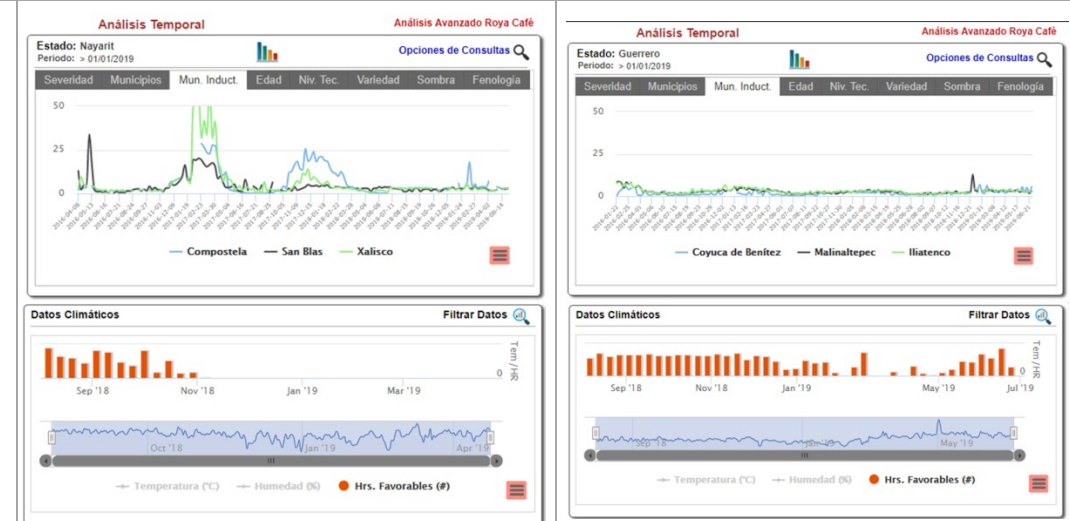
Análisis Temporal

Análisis Avanzado Roya Café

Estado: Nayarit
Periodo: > 01/01/2019

Opciones de Consultas

| Severidad | Municipios | Mun. Induct. | Edad | Niv. Tec. | Variedad | Sombra | Fenología |
|---|---|---|---|---|---|---|---|

50
25
0

Compostela San Blas Xalisco

Datos Climáticos

Filtrar Datos

Tem / HR
0

Sep '18 Nov '18 Jan '19 Mar '19

Oct '18 Jan '19 Apr '19

Temperatura (°C) Humedad (%) Hrs. Favorables (#)

Análisis Temporal

Análisis Avanzado Roya Café

Estado: Guerrero
Periodo: > 01/01/2019

Opciones de Consultas

| Severidad | Municipios | Mun. Induct. | Edad | Niv. Tec. | Variedad | Sombra | Fenología |
|---|---|---|---|---|---|---|---|

50
25
0

Coyuca de Benítez Malinaltepec Iliatenco

Datos Climáticos

Filtrar Datos

Tem / HR
0

Sep '18 Nov '18 Jan '19 May '19 Jul '19

Sep '18 Jan '19 May '19

Temperatura (°C) Humedad (%) Hrs. Favorables (#)